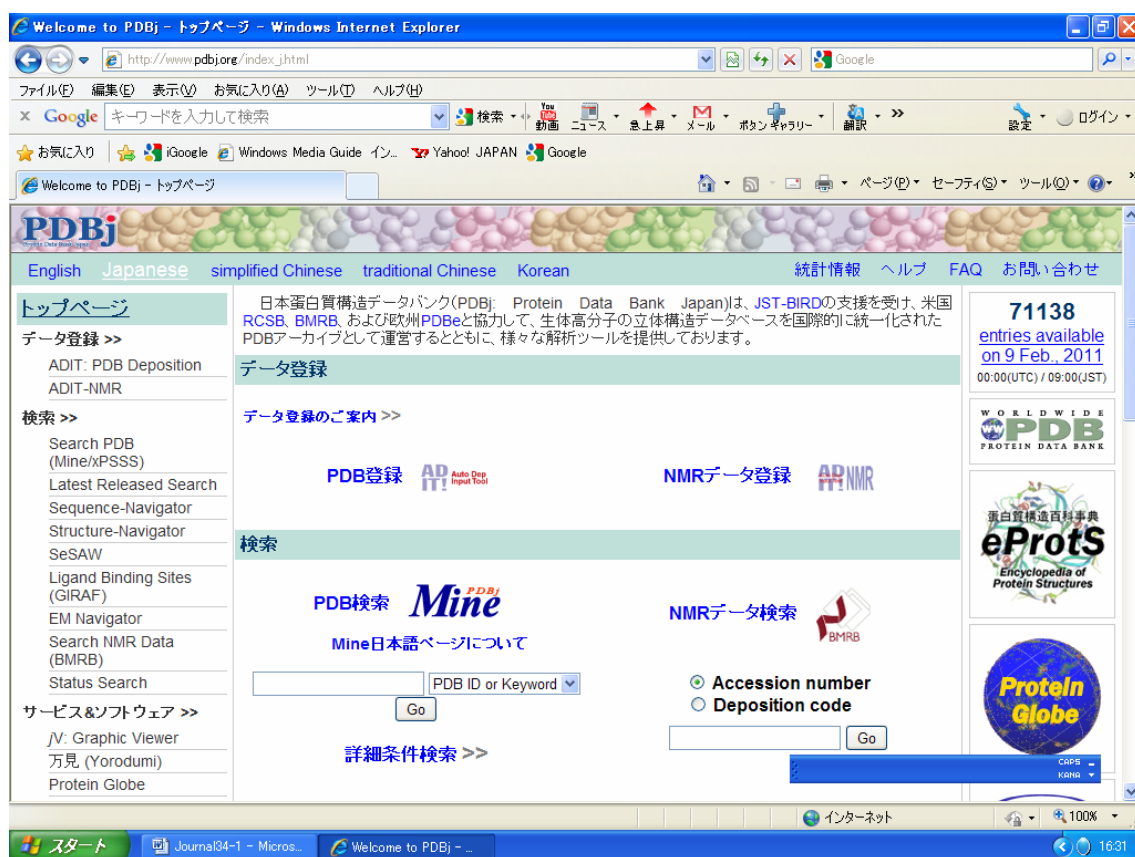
Welcome to PDBj - トップページ - Windows Internet Explorer

http://www.pdbj.org/index_j.html

Google

ファイル(F) 編集(E) 表示(V) お気に入り(A) ツール(T) ヘルプ(H)

Google キーワードを入力して検索 検索 動画 ニュース 急上昇 メール ボタンギャラリー 翻訳 » 設定 ログイン

お気に入り iGoogle Windows Media Guide イン... Yahoo! JAPAN Google

Welcome to PDBj - トップページ

ページ(P) セーフティ(S) ツール(O)

PDBj

English Japanese simplified Chinese traditional Chinese Korean 統計情報 ヘルプ FAQ お問い合わせ

トップページ
データ登録 >>
ADIT: PDB Deposition
ADIT-NMR
検索 >>
Search PDB (Mine/xPSSS)
Latest Released Search
Sequence-Navigator
Structure-Navigator
SeSAW
Ligand Binding Sites (GIRAF)
EM Navigator
Search NMR Data (BMRB)
Status Search
サービス&ソフトウェア >>
jV: Graphic Viewer
万見 (Yorodumi)
Protein Globe

日本蛋白質構造データバンク(PDBj: Protein Data Bank Japan)は、JST-BIRDの支援を受け、米国RCSB、BMRB、および欧州PDBeと協力して、生体高分子の立体構造データベースを国際的に統一化されたPDBアーカイブとして運営するとともに、様々な解析ツールを提供しております。

データ登録

データ登録のご案内 >>

PDB登録 ADIT Auto Dep Input Tool

NMRデータ登録 ADIT NMR

検索

PDB検索 Mine PDBj

Mine日本語ページについて

PDB ID or Keyword
Go

詳細条件検索 >>

NMRデータ検索 BMRB

Accession number
Deposition code
Go

71138
entries available on 9 Feb., 2011
00:00(UTC) / 09:00(JST)

WORLDWIDE PDB PROTEIN DATA BANK

蛋白質構造百科事典 eProtS Encyclopedia of Protein Structures

Protein Globe

CAPS KANA

インターネット 100%

スタート Journal34-1 - Micros... Welcome to PDBj - ... 16:31